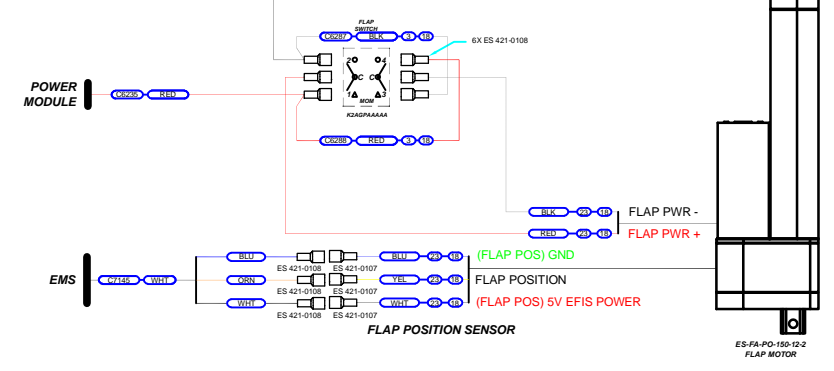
FLAP SWITCH
C6287 BLK 3 18
6X ES 421-0108
2 4
C C
1 3
MOM
K2AGPAAAAA
POWER MODULE
C6235 RED
C6288 RED 3 18
BLK 23 18
FLAP PWR -
RED 23 18
FLAP PWR +
EMS
C7145 WHT
BLU
ES 421-0108 ES 421-0107
BLU 23 18
(FLAP POS) GND
ORN
ES 421-0108 ES 421-0107
YEL 23 18
FLAP POSITION
WHT
ES 421-0108 ES 421-0107
WHT 23 18
(FLAP POS) 5V EFIS POWER
FLAP POSITION SENSOR
ES-FA-PO-150-12-2
FLAP MOTOR